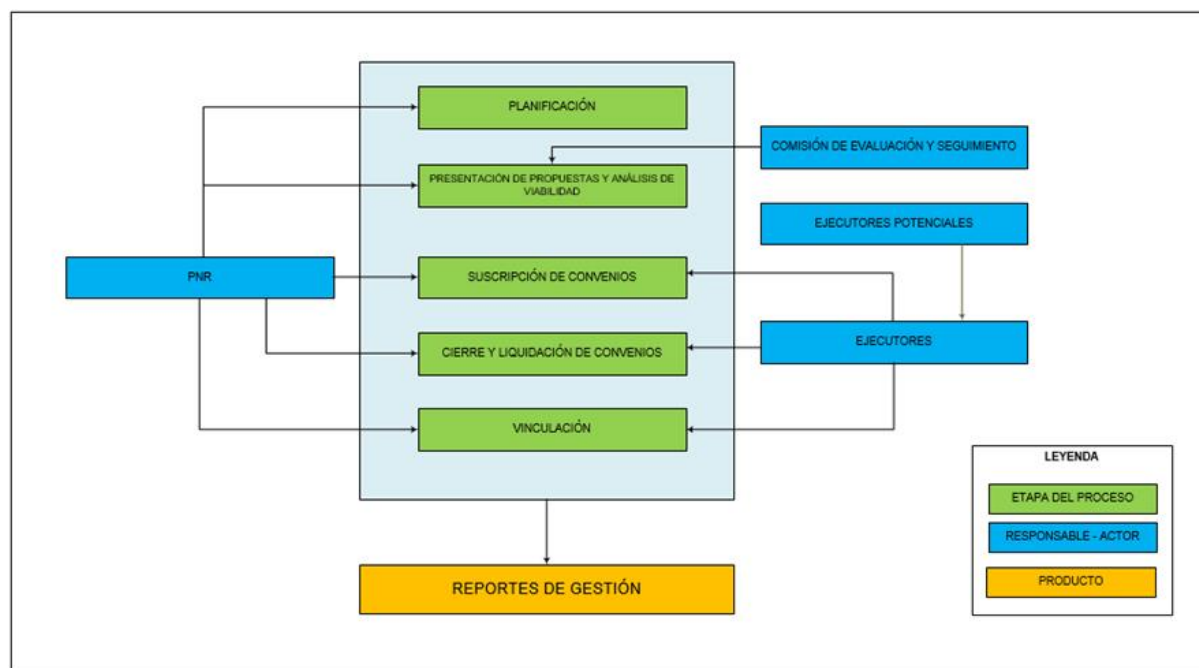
PLANIFICACIÓN

COMISIÓN DE EVALUACIÓN Y SEGUIMIENTO

PRESENTACIÓN DE PROPUESTAS Y ANÁLISIS DE VIABILIDAD

EJECUTORES POTENCIALES

PNR

SUSCRIPCIÓN DE CONVENIOS

EJECUTORES

CIERRE Y LIQUIDACIÓN DE CONVENIOS

VINCULACIÓN

LEYENDA

ETAPA DEL PROCESO

RESPONSABLE - ACTOR

PRODUCTO

REPORTES DE GESTIÓN